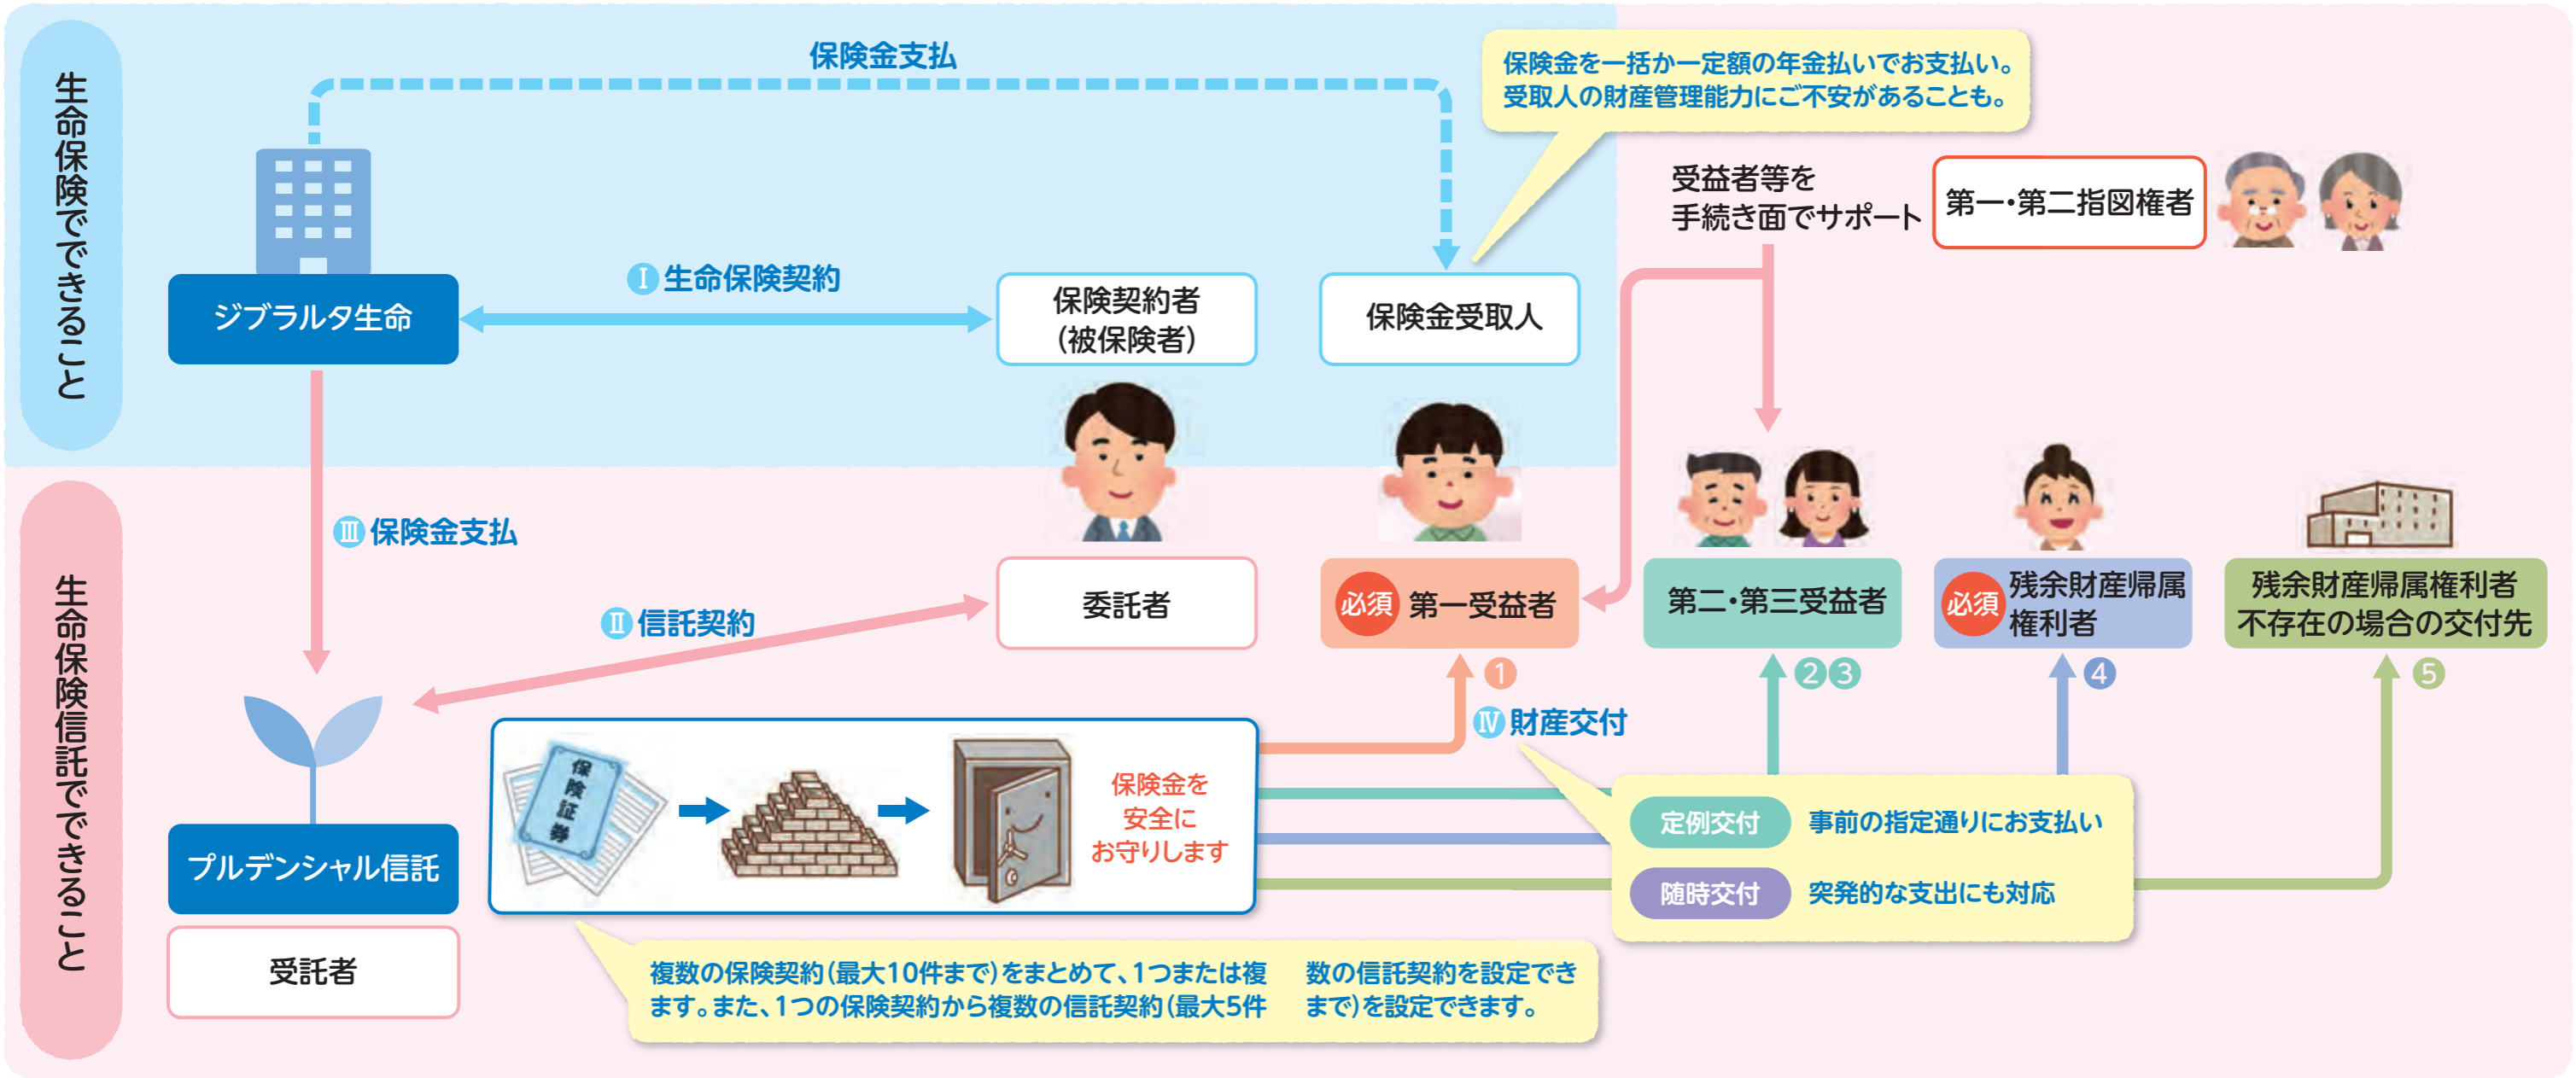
生命保険でできること

保険金支払

保険金を一括か一定額の年金払いでお支払い。
受取人の財産管理能力にご不安があることも。

受益者等を
手続き面でサポート

第一・第二指図権者

Ⅰ 生命保険契約

ジブラルタ生命

保険契約者
（被保険者）

保険金受取人

生命保険信託でできること

Ⅲ 保険金支払

Ⅱ 信託契約

委託者

必須 第一受益者

第二・第三受益者

必須 残余財産帰属権利者

残余財産帰属権利者不存在の場合の交付先

① ②③ ④ ⑤

Ⅳ 財産交付

保険証券

保険金を
安全に
お守りします

プルデンシャル信託

受託者

定例交付 事前の指定通りにお支払い

随時交付 突発的な支出にも対応

複数の保険契約（最大10件まで）をまとめて、1つまたは複数の信託契約を設定できます。また、1つの保険契約から複数の信託契約（最大5件まで）を設定できます。